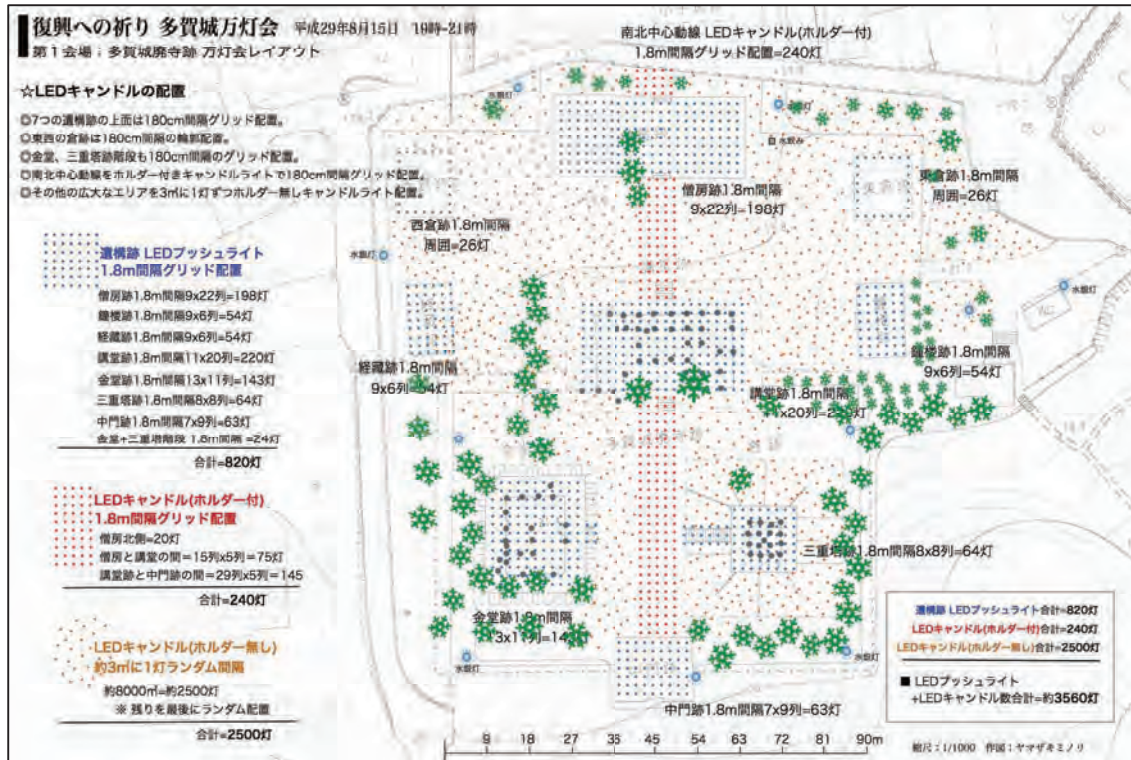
復興への祈り 多賀城万灯会 平成29年8月15日 19時~21時

第1会場：多賀城廃寺跡 万灯会レイアウト

☆LEDキャンドルの配置

◎7つの遺構跡の上面は180cm間隔グリッド配置。
◎東西の倉跡は180cm間隔の輪郭配置。
◎金堂、三重塔跡階段も180cm間隔のグリッド配置。
◎南北中心動線をホルダー付きキャンドルライトで180cm間隔グリッド配置。
◎その他の広大なエリアを3㎡に1灯ずつホルダー無しキャンドルライト配置。

遺構跡 LEDプッシュライト 1.8m間隔グリッド配置

僧房跡1.8m間隔9x22列=198灯
鐘楼跡1.8m間隔9x6列=54灯
経蔵跡1.8m間隔9x6列=54灯
講堂跡1.8m間隔11x20列=220灯
金堂跡1.8m間隔13x11列=143灯
三重塔跡1.8m間隔8x8列=64灯
中門跡1.8m間隔7x9列=63灯
金堂+三重塔階段 1.8m間隔 =24灯

合計=820灯

LEDキャンドル(ホルダー付) 1.8m間隔グリッド配置

僧房北側=20灯
僧房と講堂の間=15列x5列=75灯
講堂跡と中門跡の間=29列x5列=145

合計=240灯

LEDキャンドル(ホルダー無し) 約3㎡に1灯ランダム間隔

約8000㎡=約2500灯
※ 残りを最後にランダム配置

合計=2500灯

南北中心動線 LEDキャンドル(ホルダー付) 1.8m間隔グリッド配置=240灯

水銀灯

僧房跡1.8m間隔 9x22列=198灯

東倉跡1.8m間隔 周囲=26灯

西倉跡1.8m間隔 周囲=26灯

水銀灯

経蔵跡1.8m間隔 9x6列=54灯

鐘楼跡1.8m間隔 9x6列=54灯

講堂跡1.8m間隔 11x20列=220灯

三重塔跡1.8m間隔8x8列=64灯

金堂跡1.8m間隔 13x11列=143灯

中門跡1.8m間隔7x9列=63灯

水銀灯

遺構跡 LEDプッシュライト合計=820灯
LEDキャンドル(ホルダー付)合計=240灯
LEDキャンドル(ホルダー無し)合計=2500灯

■ LEDプッシュライト +LEDキャンドル数合計=約3560灯

0 9 18 27 36 45 54 63 72 81 90m

縮尺：1/1000 作図：ヤマザキミノリ